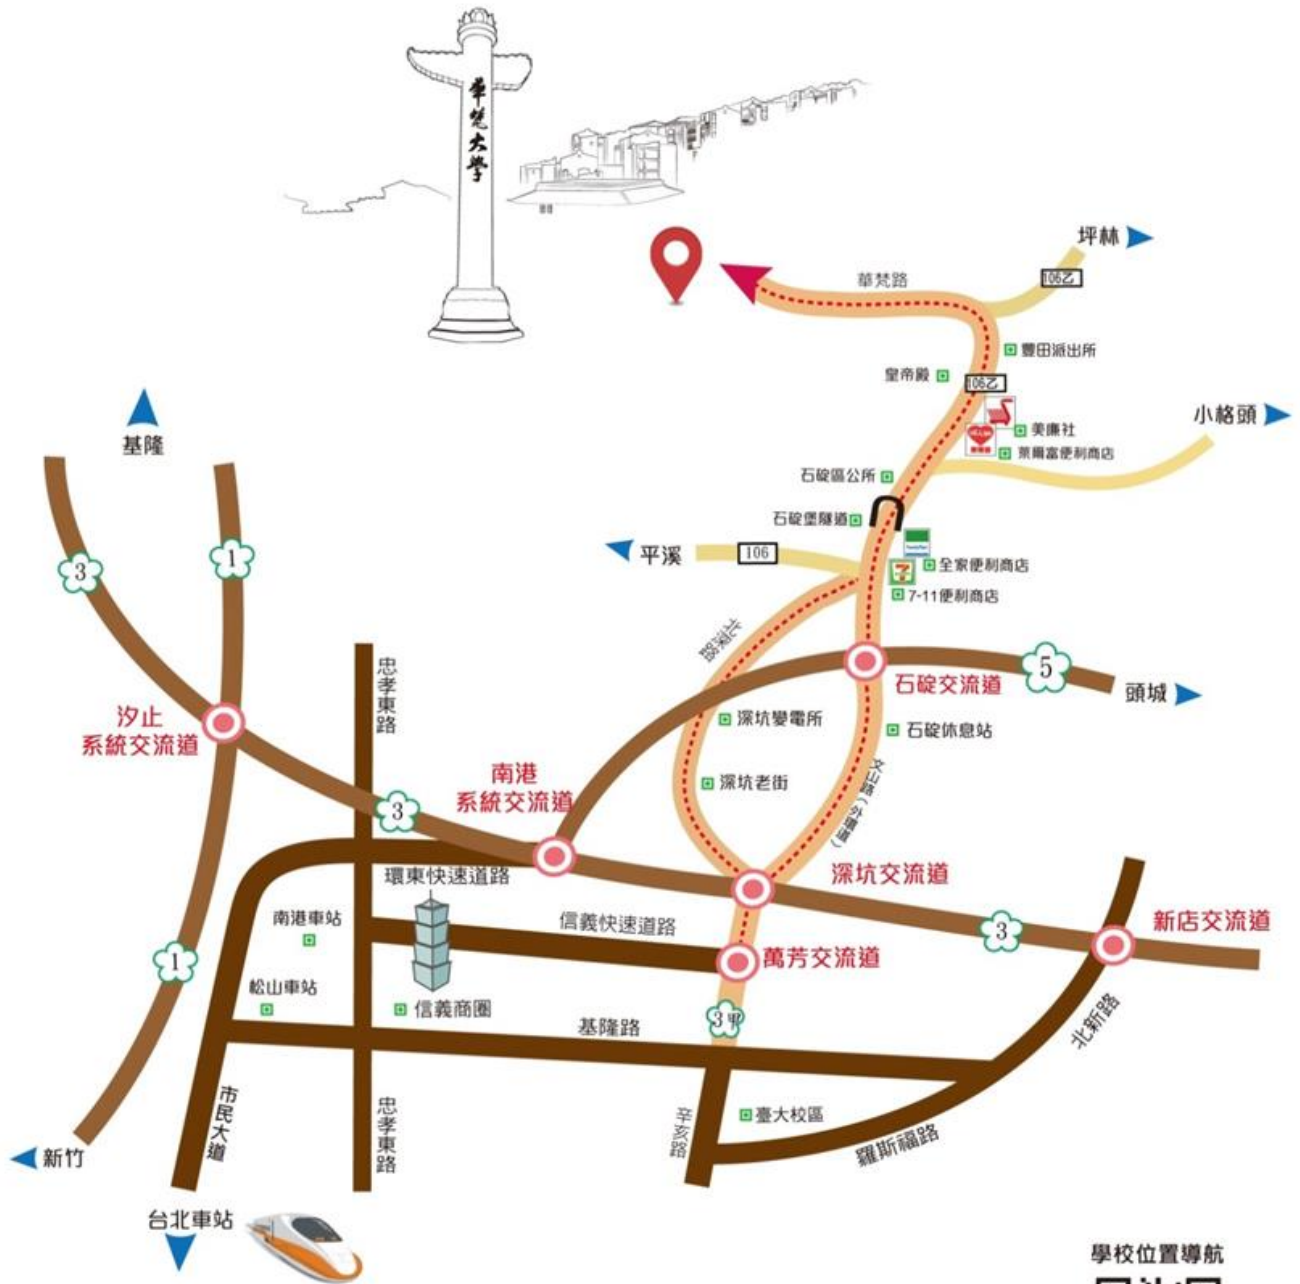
華梵大學

坪林
華梵路
106乙
豐田派出所
皇帝殿
106乙
美廉社
萊爾富便利商店
小格頭
石碇區公所
石碇堡隧道
平溪
106
全家便利商店
7-11便利商店
北深路
石碇交流道
5
頭城
基隆
1
3
汐止
系統交流道
忠孝東路
深坑變電所
石碇休息站
南港
系統交流道
深坑老街
文山路（北宜高）
3
深坑交流道
環東快速道路
南港車站
信義快速道路
3
新店交流道
萬芳交流道
1
松山車站
信義商圈
3甲
基隆路
北新路
市民大道
忠孝東路
辛亥路
臺大校區
羅斯福路
新竹
台北車站
學校位置導航
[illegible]